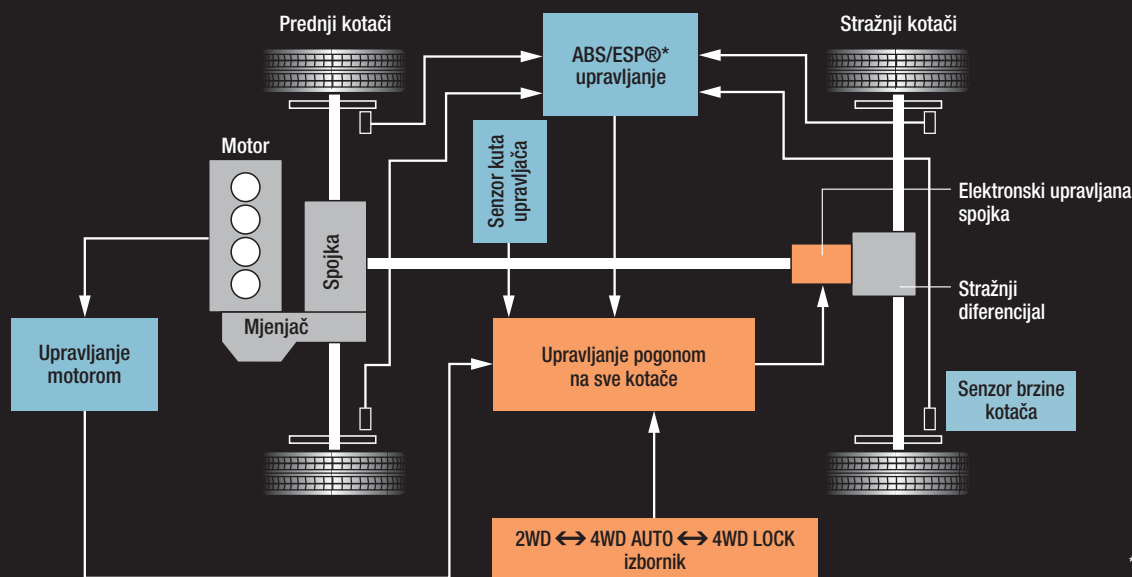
Prednji kotači

ABS/ESP®* upravljanje

Stražnji kotači

Motor

Senzor kuta upravljača

Elektronski upravljana spojka

Spojka

Stražnji diferencijal

Mjenjač

Upravljanje motorom

Upravljanje pogonom na sve kotače

Senzor brzine kotača

2WD $\leftrightarrow$ 4WD AUTO $\leftrightarrow$ 4WD LOCK izbornik

*